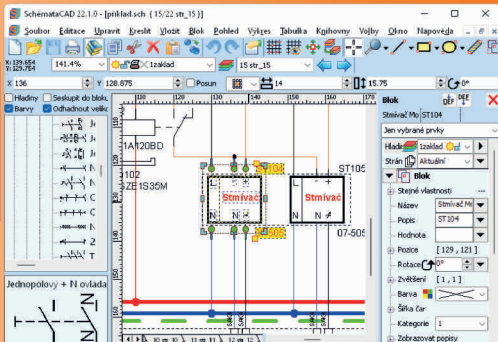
SchemataCAD 22.1.0 - příklad.sch ( 15/22 str_15 )

Soubor Editace Upravit Kreslit Vložit Blok Pohled Výkres Tabulka Knihovny Volby Okno Nápověda

X: 139.654 Y: 129.751
141.4%
1základ
15 str_15
X 136
Y 128.875
Posun
14
15.75
0°

Hladiny
Seskupit do bloku
Barvy
Odhadnout velikost

1A/120BD
102
ZE 1S35M
ST104
Stmívač
ST105
Stmívač
07-505
N
N

Jednopólový + N ovlád

Blok
Stmívač Mo ST104
Jen vybrané prvky
Hladina 1základ
Strán Aktuální
Blok
Stejné vlastnosti
Název Stmívač Mo
Popis ST104
Hodnota
Pozice [ 129 , 121 ]
Rotace 0°
Zvětšení [ 1 , 1 ]
Barva
Šířka čar
Kategorie 1
Zobrazovat popisy

DEF 1